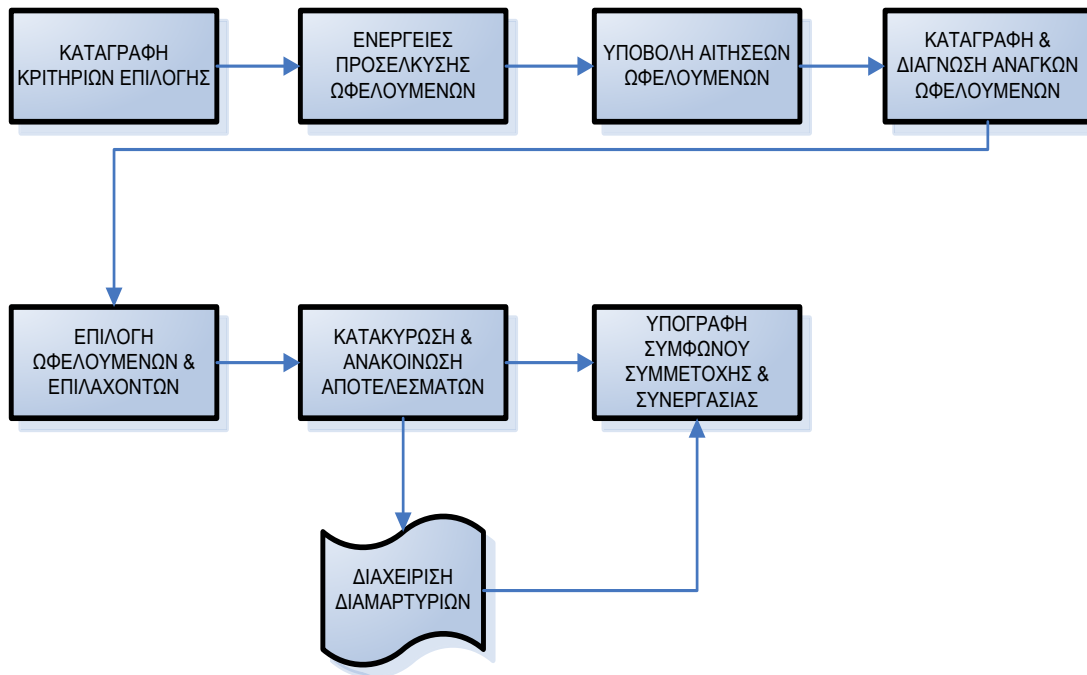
ΚΑΤΑΓΡΑΦΗ ΚΡΙΤΗΡΙΩΝ ΕΠΙΛΟΓΗΣ

ΕΝΕΡΓΕΙΕΣ ΠΡΟΣΕΛΚΥΣΗΣ ΩΦΕΛΟΥΜΕΝΩΝ

ΥΠΟΒΟΛΗ ΑΙΤΗΣΕΩΝ ΩΦΕΛΟΥΜΕΝΩΝ

ΚΑΤΑΓΡΑΦΗ & ΔΙΑΓΝΩΣΗ ΑΝΑΓΚΩΝ ΩΦΕΛΟΥΜΕΝΩΝ

ΕΠΙΛΟΓΗ ΩΦΕΛΟΥΜΕΝΩΝ & ΕΠΙΛΑΧΟΝΤΩΝ

ΚΑΤΑΚΥΡΩΣΗ & ΑΝΑΚΟΙΝΩΣΗ ΑΠΟΤΕΛΕΣΜΑΤΩΝ

ΥΠΟΓΡΑΦΗ ΣΥΜΦΩΝΟΥ ΣΥΜΜΕΤΟΧΗΣ & ΣΥΝΕΡΓΑΣΙΑΣ

ΔΙΑΧΕΙΡΙΣΗ ΔΙΑΜΑΡΤΥΡΙΩΝ